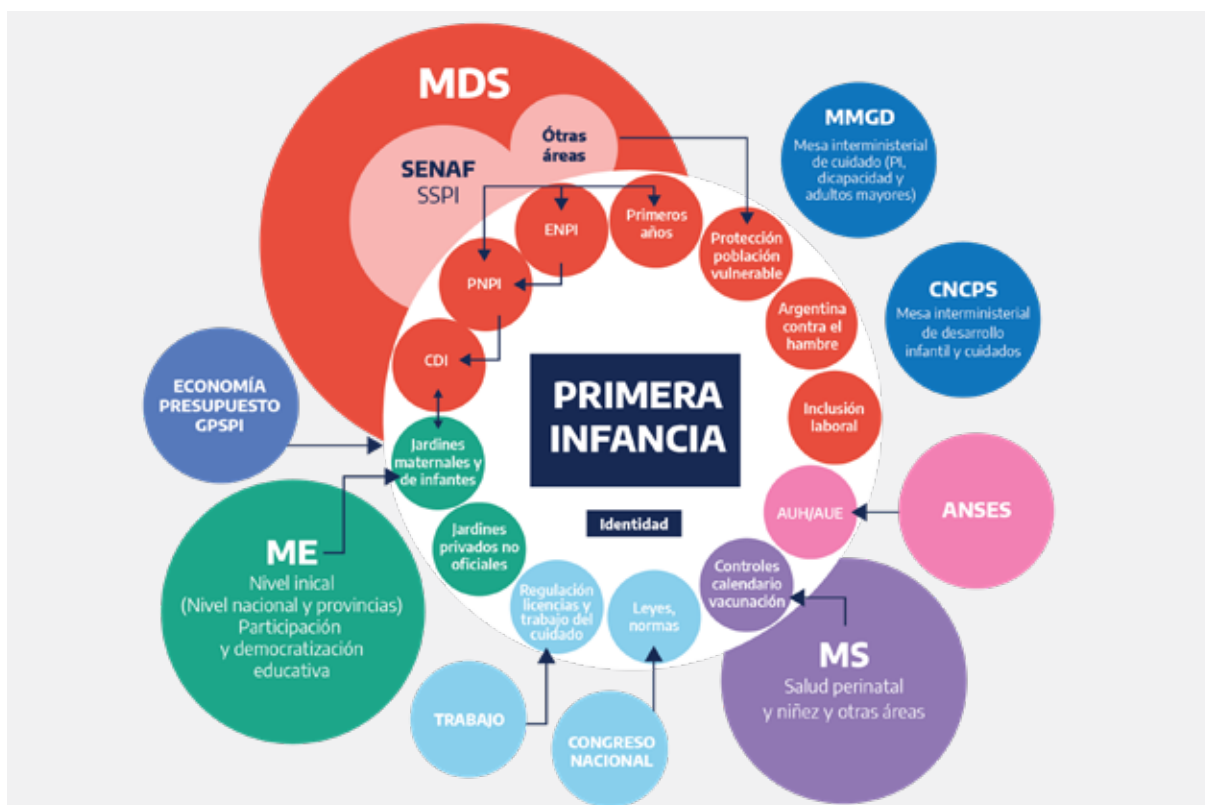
MDS

Ótras áreas

SENAF
SSPI

ENPI

Primeros años

Protección población vulnerable

PNPI

Argentina contra el hambre

CDI

Inclusión laboral

MMGD
Mesa interministerial de cuidado (PI, dicapacidad y adultos mayores)

CNCPS
Mesa interministerial de desarrollo infantil y cuidados

ECONOMÍA PRESUPUESTO GPSPI

PRIMERA INFANCIA

Jardines maternales y de infantes

Identidad

AUH/AUE

ANSES

ME
Nivel inical
(Nivel nacional y provincias)
Participación y democratización educativa

Jardines privados no oficiales

Controles calendario vacunación

Regulación licencias y trabajo del cuidado

Leyes, normas

MS
Salud perinatal y niñez y otras áreas

TRABAJO

CONGRESO NACIONAL